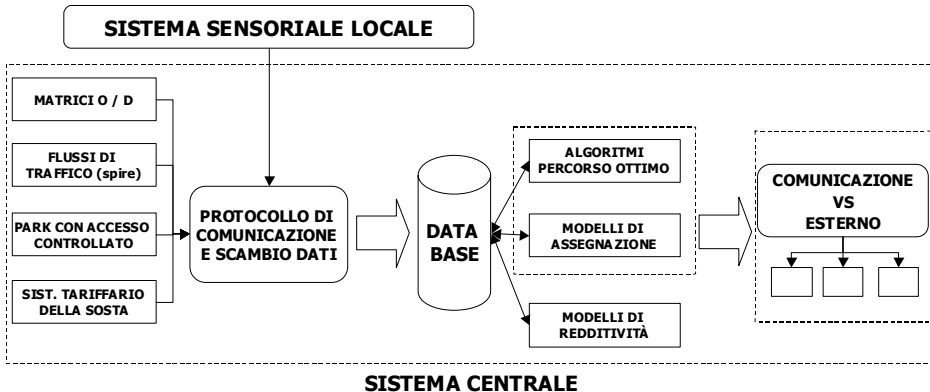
SISTEMA SENSORIALE LOCALE

MATRICI O / D

FLUSSI DI TRAFFICO (spire)

PARK CON ACCESSO CONTROLLATO

SIST. TARIFFARIO DELLA SOSTA

PROTOCOLLO DI COMUNICAZIONE E SCAMBIO DATI

DATA BASE

ALGORITMI PERCORSO OTTIMO

MODELLI DI ASSEGNAZIONE

MODELLI DI REDDITIVITÀ

COMUNICAZIONE VS ESTERNO

SISTEMA CENTRALE